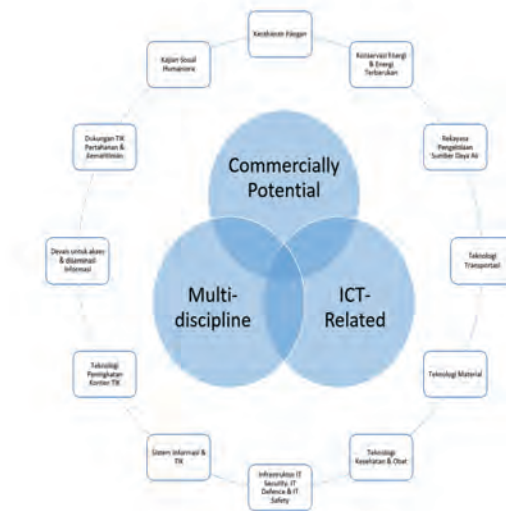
Ketahanan Pangan

Konservasi Energi & Energi Terbarukan

Rekayasa Pengelolaan Sumber Daya Air

Teknologi Transportasi

Teknologi Material

Teknologi Kesehatan & Obat

Infrastruktur IT Security, IT Defence & IT Safety

Sistem Informasi & TIK

Teknologi Peningkatan Konten TIK

Devais untuk akses & diseminasi informasi

Dukungan TIK Pertahanan & Kemaritiman

Kajian Sosial Humaniora

Commercially Potential

Multi-discipline

ICT-Related